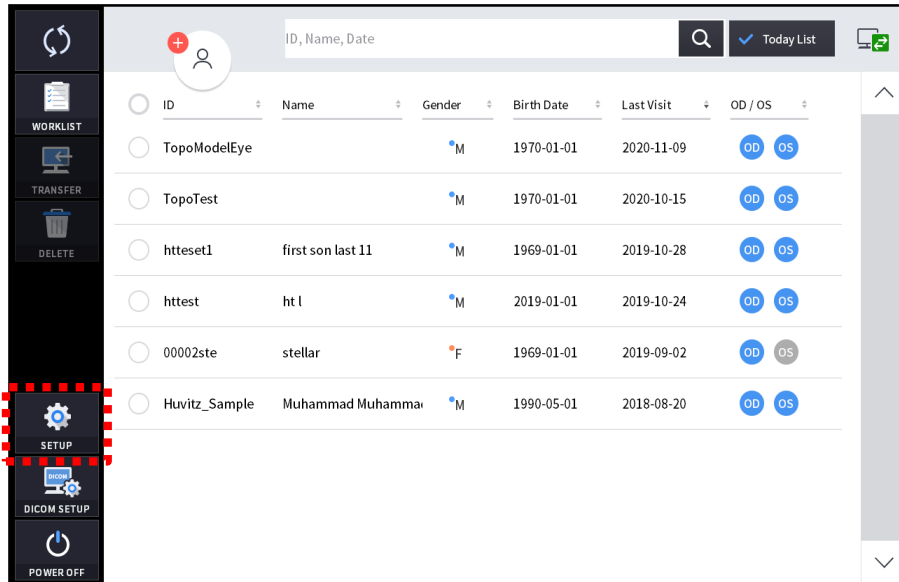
WORKLIST
TRANSFER
DELETE
SETUP
DICOM
DICOM SETUP
POWER OFF

ID, Name, Date
Today List

| ID | Name | Gender | Birth Date | Last Visit | OD / OS |
|---|---|---|---|---|---|
| TopoModelEye | | M | 1970-01-01 | 2020-11-09 | OD OS |
| TopoTest | | M | 1970-01-01 | 2020-10-15 | OD OS |
| htteset1 | first son last 11 | M | 1969-01-01 | 2019-10-28 | OD OS |
| httest | ht l | M | 2019-01-01 | 2019-10-24 | OD OS |
| 00002ste | stellar | F | 1969-01-01 | 2019-09-02 | OD OS |
| Huvitz_Sample | Muhammad Muhamma | M | 1990-05-01 | 2018-08-20 | OD OS |